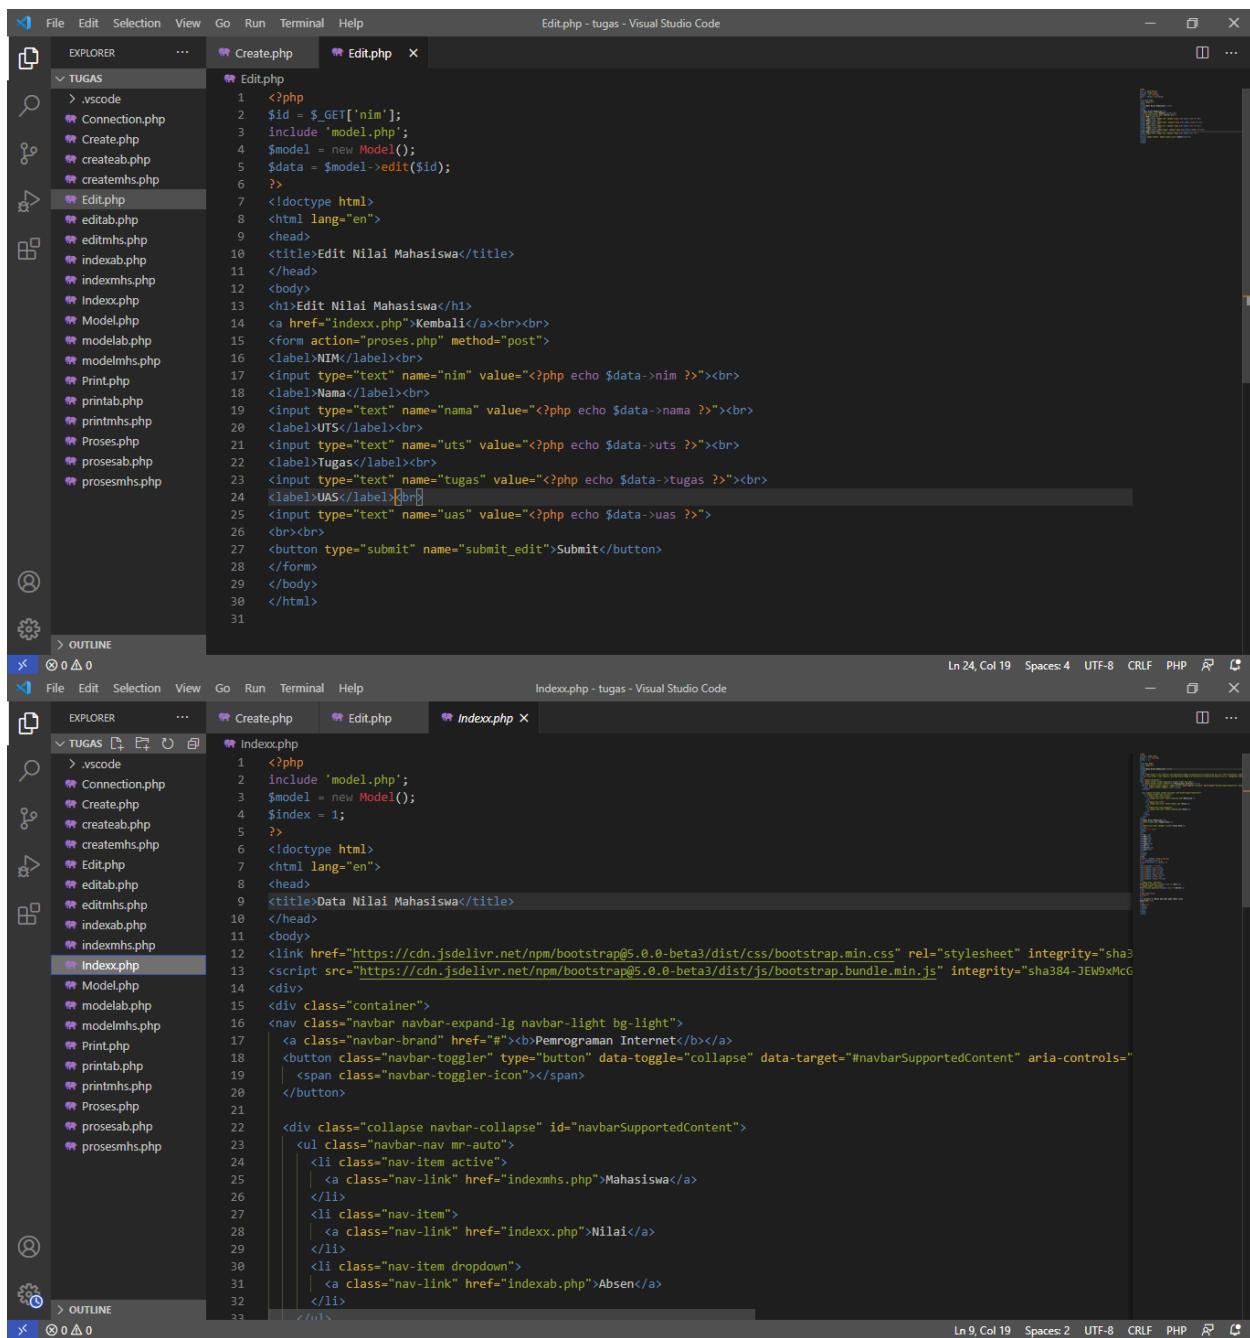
File Edit Selection View Go Run Terminal Help Edit.php - tugas - Visual Studio Code

EXPLORER ...
TUGAS
> .vscode
Connection.php
Create.php
createab.php
createmhs.php
Edit.php
editab.php
editmhs.php
indexab.php
indexmhs.php
Indexx.php
Model.php
modelab.php
modelmhs.php
Print.php
printab.php
printmhs.php
Proses.php
prosesab.php
prosesmhs.php
> OUTLINE

Create.php Edit.php ×
Edit.php

1 <?php
2 $id = $_GET['nim'];
3 include 'model.php';
4 $model = new Model();
5 $data = $model->edit($id);
6 ?>
7 <!doctype html>
8 <html lang="en">
9 <head>
10 <title>Edit Nilai Mahasiswa</title>
11 </head>
12 <body>
13 <h1>Edit Nilai Mahasiswa</h1>
14 <a href="indexx.php">Kembali</a><br><br>
15 <form action="proses.php" method="post">
16 <label>NIM</label><br>
17 <input type="text" name="nim" value="<?php echo $data->nim ?>"><br>
18 <label>Nama</label><br>
19 <input type="text" name="nama" value="<?php echo $data->nama ?>"><br>
20 <label>UTS</label><br>
21 <input type="text" name="uts" value="<?php echo $data->uts ?>"><br>
22 <label>Tugas</label><br>
23 <input type="text" name="tugas" value="<?php echo $data->tugas ?>"><br>
24 <label>UAS</label><br>
25 <input type="text" name="uas" value="<?php echo $data->uas ?>">
26 <br><br>
27 <button type="submit" name="submit_edit">Submit</button>
28 </form>
29 </body>
30 </html>
31

⊗ 0 ⚠ 0 Ln 24, Col 19 Spaces: 4 UTF-8 CRLF PHP

File Edit Selection View Go Run Terminal Help Indexx.php - tugas - Visual Studio Code

EXPLORER ...
TUGAS
> .vscode
Connection.php
Create.php
createab.php
createmhs.php
Edit.php
editab.php
editmhs.php
indexab.php
indexmhs.php
Indexx.php
Model.php
modelab.php
modelmhs.php
Print.php
printab.php
printmhs.php
Proses.php
prosesab.php
prosesmhs.php
> OUTLINE

Create.php Edit.php Indexx.php ×
Indexx.php

1 <?php
2 include 'model.php';
3 $model = new Model();
4 $index = 1;
5 ?>
6 <!doctype html>
7 <html lang="en">
8 <head>
9 <title>Data Nilai Mahasiswa</title>
10 </head>
11 <body>
12 <link href="https://cdn.jsdelivr.net/npm/bootstrap@5.0.0-beta3/dist/css/bootstrap.min.css" rel="stylesheet" integrity="sha3
13 <script src="https://cdn.jsdelivr.net/npm/bootstrap@5.0.0-beta3/dist/js/bootstrap.bundle.min.js" integrity="sha384-JEW9xMcG
14 <div>
15 <div class="container">
16 <nav class="navbar navbar-expand-lg navbar-light bg-light">
17 <a class="navbar-brand" href="#"><b>Pemrograman Internet</b></a>
18 <button class="navbar-toggler" type="button" data-toggle="collapse" data-target="#navbarSupportedContent" aria-controls="
19 <span class="navbar-toggler-icon"></span>
20 </button>
21
22 <div class="collapse navbar-collapse" id="navbarSupportedContent">
23 <ul class="navbar-nav mr-auto">
24 <li class="nav-item active">
25 <a class="nav-link" href="indexmhs.php">Mahasiswa</a>
26 </li>
27 <li class="nav-item">
28 <a class="nav-link" href="indexx.php">Nilai</a>
29 </li>
30 <li class="nav-item dropdown">
31 <a class="nav-link" href="indexab.php">Absen</a>
32 </li>
33 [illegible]

⊗ 0 ⚠ 0 Ln 9, Col 19 Spaces: 2 UTF-8 CRLF PHP